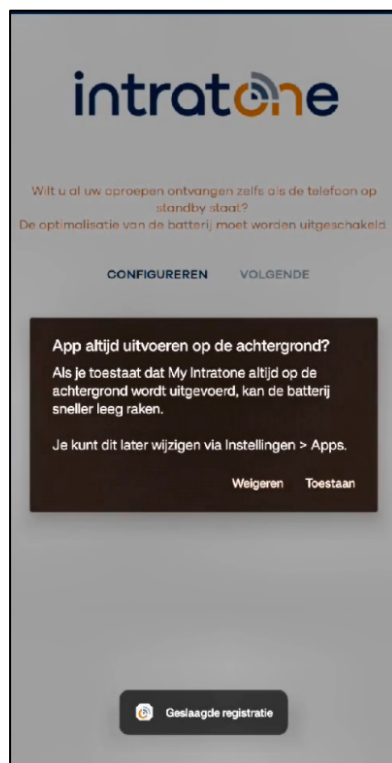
intratone

Wilt u al uw oproepen ontvangen zelfs als de telefoon op standby staat?
De optimalisatie van de batterij moet worden uitgeschakeld

CONFIGUREREN VOLGENDE

App altijd uitvoeren op de achtergrond?

Als je toestaat dat My Intratone altijd op de achtergrond wordt uitgevoerd, kan de batterij sneller leeg raken.

Je kunt dit later wijzigen via Instellingen > Apps.

Weigeren Toestaan

Geslaagde registratie